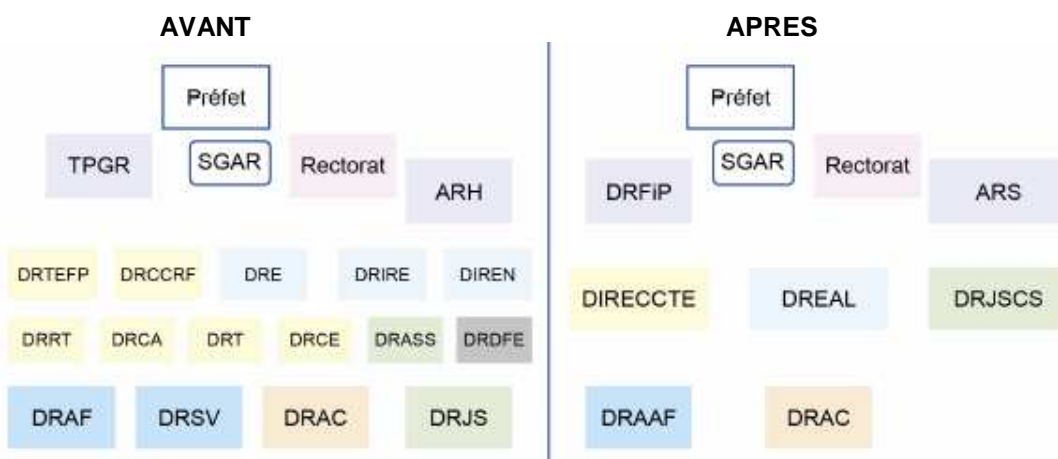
AVANT

Préfet

TPGR

SGAR

Rectorat

ARH

DRTEFP

DRCCRF

DRE

DRIRE

DIREN

DRRT

DRCA

DRT

DRCE

DRASS

DRDFE

DRAF

DRSV

DRAC

DRJS

APRES

Préfet

DRFiP

SGAR

Rectorat

ARS

DIRECCTE

DREAL

DRJSCS

DRAAF

DRAC